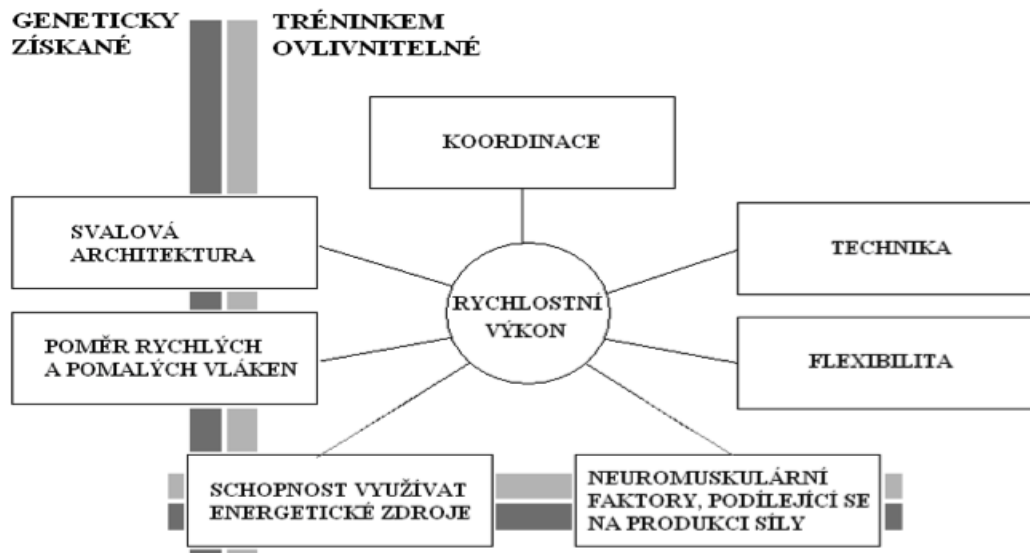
GENETICKY ZÍSKANÉ

TRÉNINKEM OVLIVNITELNÉ

KOORDINACE

SVALOVÁ ARCHITEKTURA

TECHNIKA

RYCHLOSTNÍ VÝKON

POMĚR RYCHLÝCH A POMALÝCH VLÁKEN

FLEXIBILITA

SCHOPNOST VYUŽÍVAT ENERGETICKÉ ZDROJE

NEUROMUSKULÁRNÍ FAKTORY, PODÍLEJÍCÍ SE NA PRODUKCI SÍLY